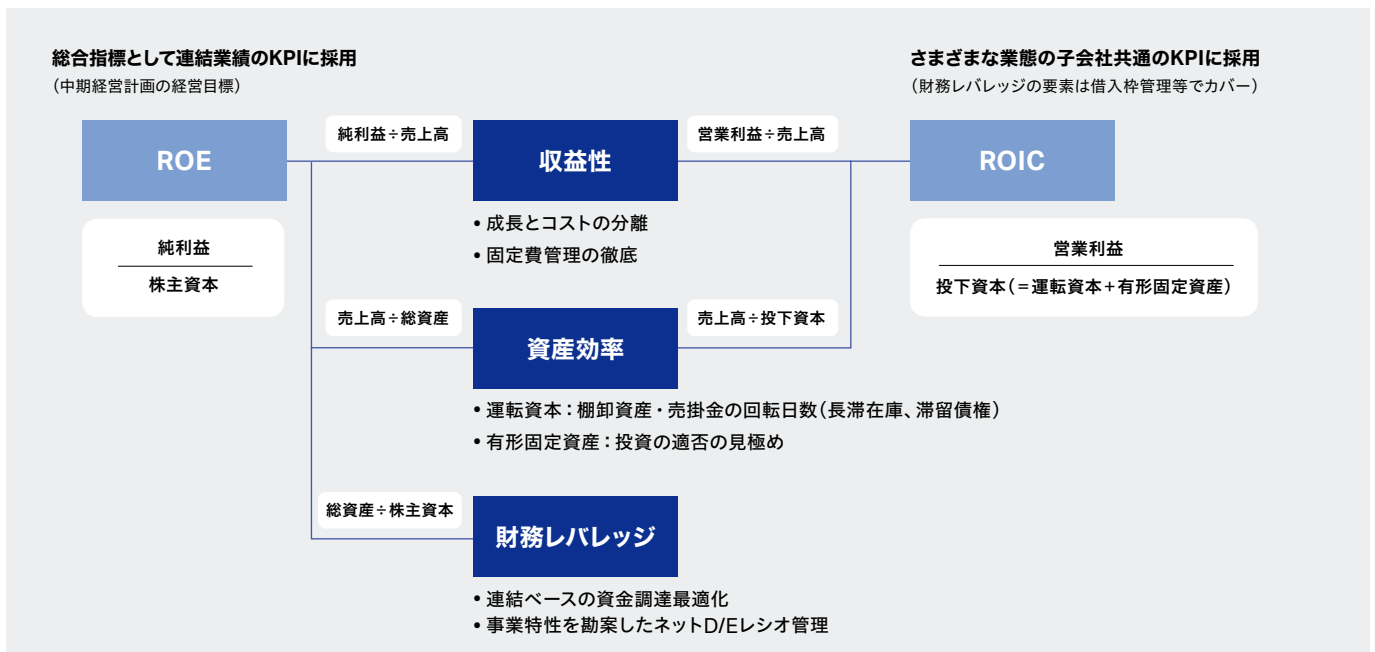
総合指標として連結業績のKPIに採用
（中期経営計画の経営目標）

さまざまな業態の子会社共通のKPIに採用
（財務レバレッジの要素は借入枠管理等でカバー）

ROE

$\frac{純利益}{株主資本}$

純利益÷売上高

収益性

• 成長とコストの分離
• 固定費管理の徹底

営業利益÷売上高

ROIC

$\frac{営業利益}{投下資本（＝運転資本＋有形固定資産）}$

売上高÷総資産

資産効率

売上高÷投下資本

• 運転資本：棚卸資産・売掛金の回転日数（長滞在庫、滞留債権）
• 有形固定資産：投資の適否の見極め

総資産÷株主資本

財務レバレッジ

• 連結ベースの資金調達最適化
• 事業特性を勘案したネットD/Eレシオ管理